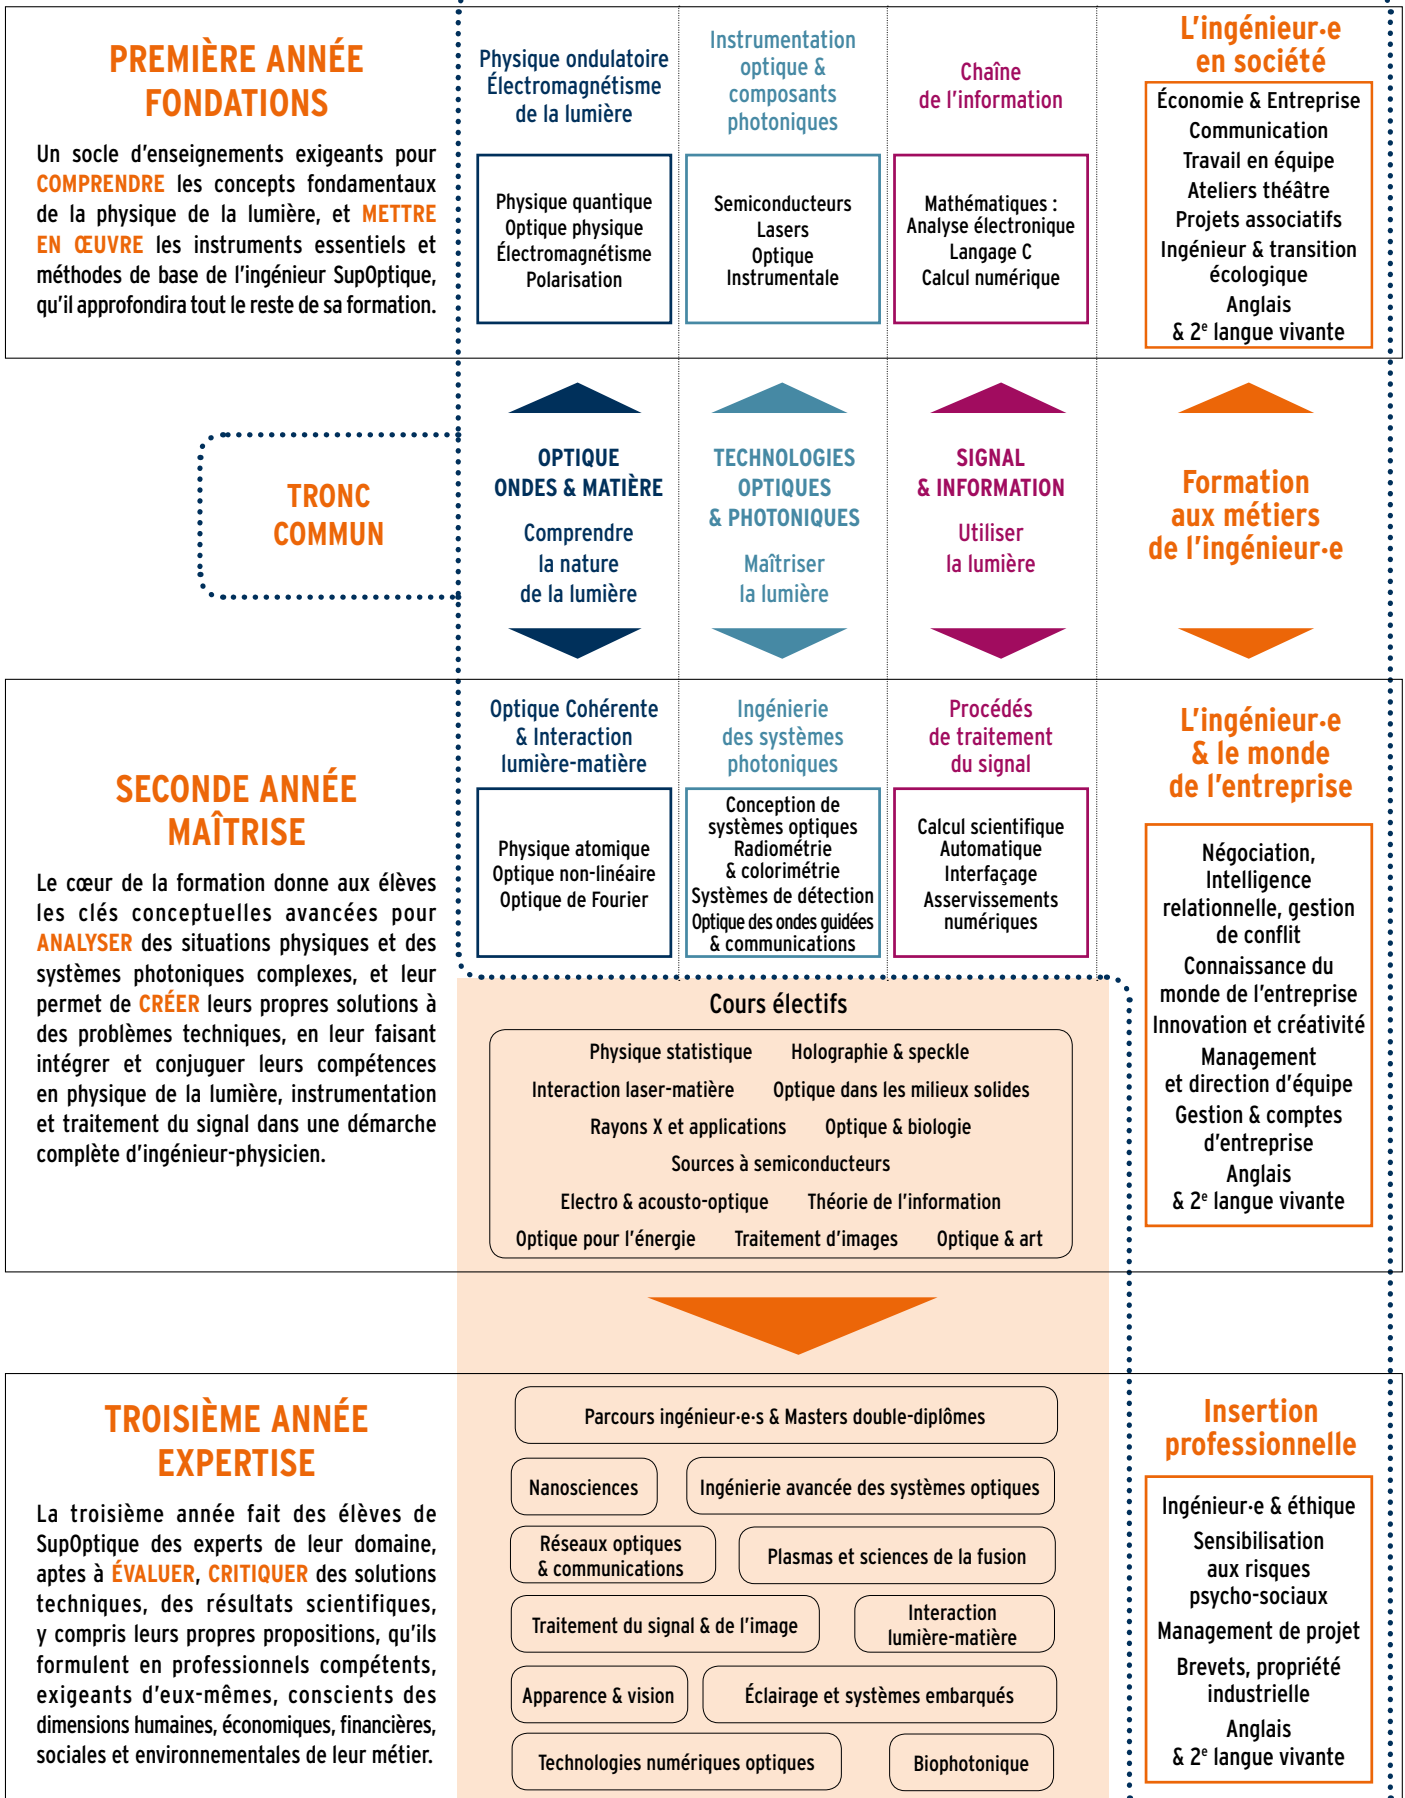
PREMIÈRE ANNÉE
FONDATIONS

Un socle d'enseignements exigeants pour COMPRENDRE les concepts fondamentaux de la physique de la lumière, et METTRE EN ŒUVRE les instruments essentiels et méthodes de base de l'ingénieur SupOptique, qu'il approfondira tout le reste de sa formation.

Physique ondulatoire
Électromagnétisme
de la lumière

Physique quantique
Optique physique
Électromagnétisme
Polarisation

Instrumentation
optique &
composants
photoniques

Semiconducteurs
Lasers
Optique
Instrumentale

Chaîne
de l'information

Mathématiques :
Analyse électronique
Langage C
Calcul numérique

L'ingénieur·e
en société

Économie & Entreprise
Communication
Travail en équipe
Ateliers théâtre
Projets associatifs
Ingénieur & transition écologique
Anglais
& 2$^{e}$ langue vivante

TRONC
COMMUN

OPTIQUE
ONDES & MATIÈRE
Comprendre
la nature
de la lumière

TECHNOLOGIES
OPTIQUES
& PHOTONIQUES
Maîtriser
la lumière

SIGNAL
& INFORMATION
Utiliser
la lumière

Formation
aux métiers
de l'ingénieur·e

SECONDE ANNÉE
MAÎTRISE

Le cœur de la formation donne aux élèves les clés conceptuelles avancées pour ANALYSER des situations physiques et des systèmes photoniques complexes, et leur permet de CRÉER leurs propres solutions à des problèmes techniques, en leur faisant intégrer et conjuguer leurs compétences en physique de la lumière, instrumentation et traitement du signal dans une démarche complète d'ingénieur-physicien.

Optique Cohérente
& Interaction
lumière-matière

Physique atomique
Optique non-linéaire
Optique de Fourier

Ingénierie
des systèmes
photoniques

Conception de
systèmes optiques
Radiométrie
& colorimétrie
Systèmes de détection
Optique des ondes guidées
& communications

Procédés
de traitement
du signal

Calcul scientifique
Automatique
Interfaçage
Asservissements
numériques

L'ingénieur·e
& le monde
de l'entreprise

Négociation,
Intelligence
relationnelle, gestion
de conflit
Connaissance du
monde de l'entreprise
Innovation et créativité
Management
et direction d'équipe
Gestion & comptes
d'entreprise
Anglais
& 2$^{e}$ langue vivante

Cours électifs

Physique statistique
Holographie & speckle
Interaction laser-matière
Optique dans les milieux solides
Rayons X et applications
Optique & biologie
Sources à semiconducteurs
Electro & acousto-optique
Théorie de l'information
Optique pour l'énergie
Traitement d'images
Optique & art

TROISIÈME ANNÉE
EXPERTISE

La troisième année fait des élèves de SupOptique des experts de leur domaine, aptes à ÉVALUER, CRITIQUER des solutions techniques, des résultats scientifiques, y compris leurs propres propositions, qu'ils formulent en professionnels compétents, exigeants d'eux-mêmes, conscients des dimensions humaines, économiques, financières, sociales et environnementales de leur métier.

Parcours ingénieur·e·s & Masters double-diplômes
Nanosciences
Ingénierie avancée des systèmes optiques
Réseaux optiques
& communications
Plasmas et sciences de la fusion
Traitement du signal & de l'image
Interaction
lumière-matière
Apparence & vision
Éclairage et systèmes embarqués
Technologies numériques optiques
Biophotonique

Insertion
professionnelle

Ingénieur·e & éthique
Sensibilisation
aux risques
psycho-sociaux
Management de projet
Brevets, propriété
industrielle
Anglais
& 2$^{e}$ langue vivante